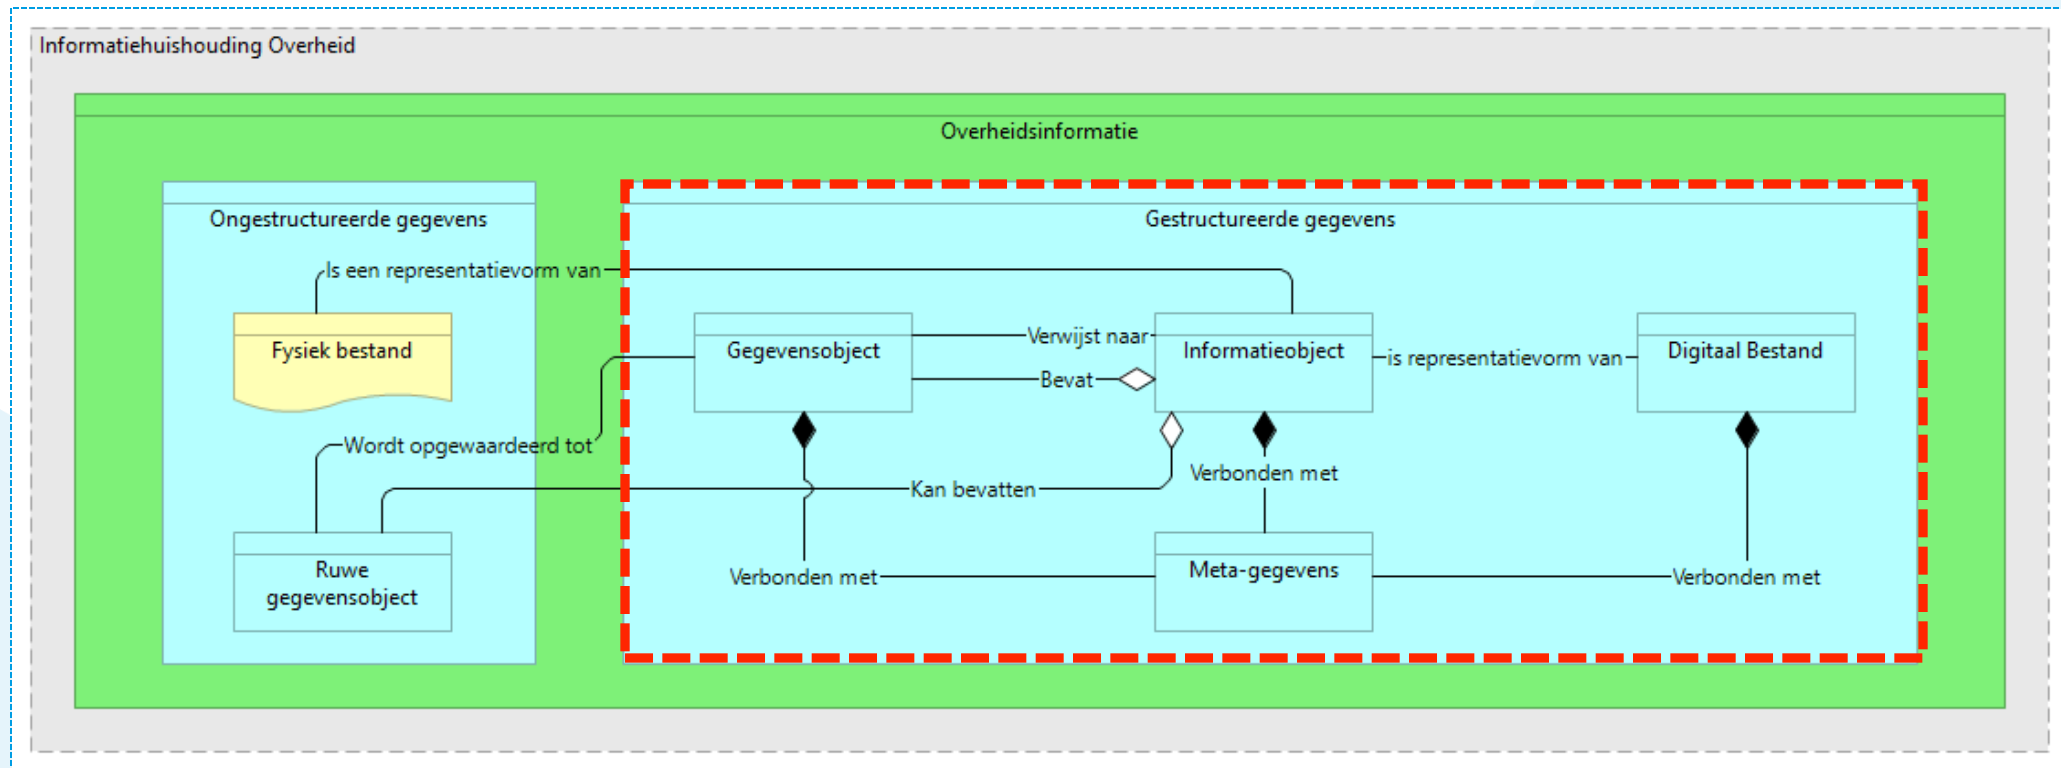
Informatiehuishouding Overheid

Overheidsinformatie

Ongestructureerde gegevens

Is een representatievorm van

Fysiek bestand

Wordt opgewaardeerd tot

Ruwe gegevensobject

Gestructureerde gegevens

Gegevensobject

Verwijst naar

Bevat

Informatieobject

is representatievorm van

Digitaal Bestand

Kan bevatten

Verbonden met

Verbonden met

Meta-gegevens

Verbonden met